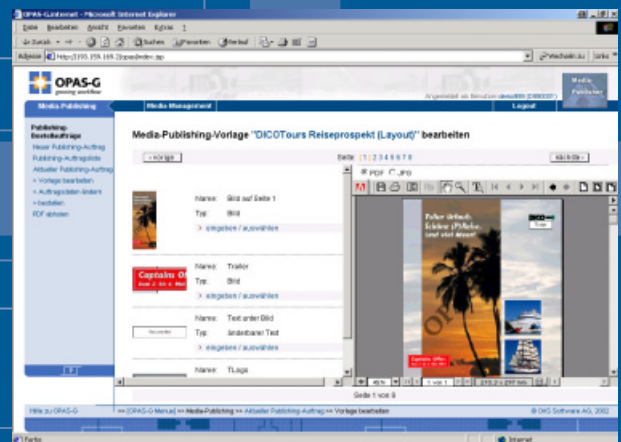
OPAS-G Internet - Microsoft Internet Explorer

Datei Bearbeiten Ansicht Favoriten Extras ?

Zurück Suchen Favoriten Verlauf

Adresse http://193.159.169.2/opas/index.jsp

Wechseln zu Links

OPAS-G
growing workflow

Angemeldet als Benutzer: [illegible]

Media
Publisher

Media Publishing

Media Management

Logout

Publishing-Bestellaufträge

Neuer Publishing-Auftrag

Publishing-Auftragsliste

Aktueller Publishing-Auftrag

> Vorlage bearbeiten

> Auftragsdaten ändern

> bestellen

PDF abholen

Media-Publishing-Vorlage "DICOTours Reiseprospekt (Layout)" bearbeiten

< vorige

Seite 1 2 3 4 5 6 7 8

nächste >

PDF JPG

Name: Bild auf Seite 1

Typ: Bild

> eingeben / auswählen

Captains Of

Name: Trailer

Typ: Bild

> eingeben / auswählen

Name: Text unter Bild

Typ: änderbarer Text

> eingeben / auswählen

Name: TLogo

Seite 1 von 8

Falls Urlaub. Schöne Pfade, und viel mehr!

DICO Tours

Captains Offer

45%

1 von 1

210,2 x 297 mm

Hilfe zu OPAS-G

>> [OPAS-G Menu] >> Media-Publishing >> Aktueller Publishing-Auftrag >> Vorlage bearbeiten

© OKG Software AG, 2002

Fertig

Internet